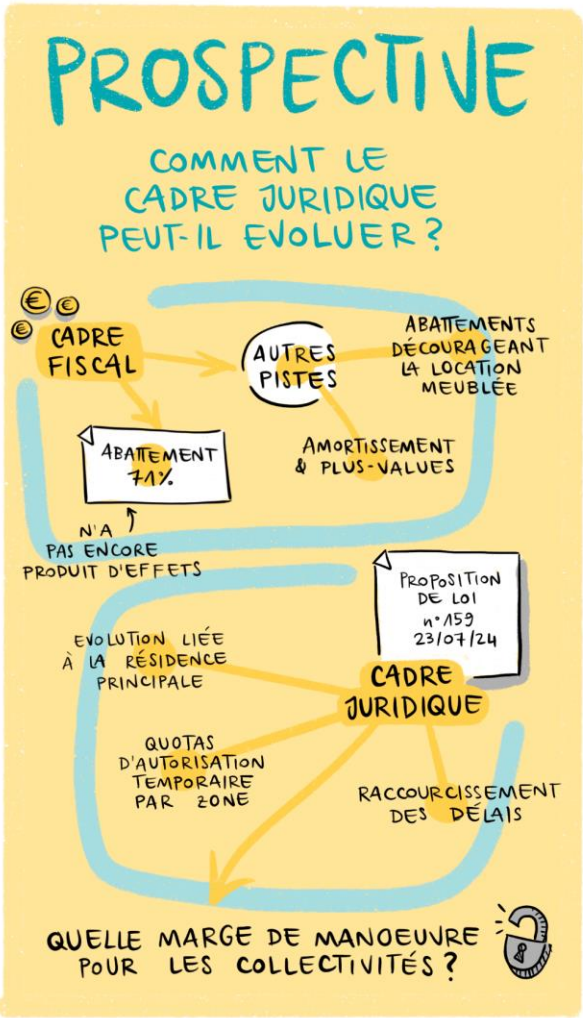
PROSPECTIVE

COMMENT LE CADRE JURIDIQUE PEUT-IL EVOLUER ?

CADRE FISCAL

AUTRES PISTES

ABATTEMENTS DÉCOURAGEANT LA LOCATION MEUBLÉE

ABATTEMENT 71%

AMORTISSEMENT & PLUS-VALUES

N'A PAS ENCORE PRODUIT D'EFFETS

PROPOSITION DE LOI n°159 23/07/24

EVOLUTION LIÉE À LA RÉSIDENCE PRINCIPALE

CADRE JURIDIQUE

QUOTAS D'AUTORISATION TEMPORAIRE PAR ZONE

RACCOURCISSEMENT DES DÉLAIS

QUELLE MARGE DE MANOEUVRE POUR LES COLLECTIVITÉS ?